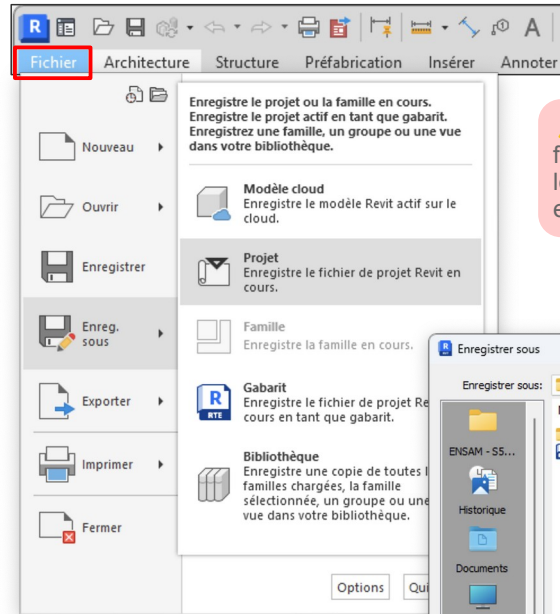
R

Fichier Architecture Structure Préfabrication Insérer Annoter

Nouveau

Ouvrir

Enregistrer

Enreg. sous

Exporter

Imprimer

Fermer

Enregistre le projet ou la famille en cours. Enregistre le projet actif en tant que gabarit. Enregistrez une famille, un groupe ou une vue dans votre bibliothèque.

Modèle cloud
Enregistre le modèle Revit actif sur le cloud.

Projet
Enregistre le fichier de projet Revit en cours.

Famille
Enregistre la famille en cours.

Gabarit
Enregistre le fichier de projet Re cours en tant que gabarit.

RTE

Bibliothèque
Enregistre une copie de toutes l familles chargées, la famille sélectionnée, un groupe ou une vue dans votre bibliothèque.

Options Qui

f
l
e

Enregistrer sous

Enregistrer sous:

ENSAM - S5...

Historique

Documents